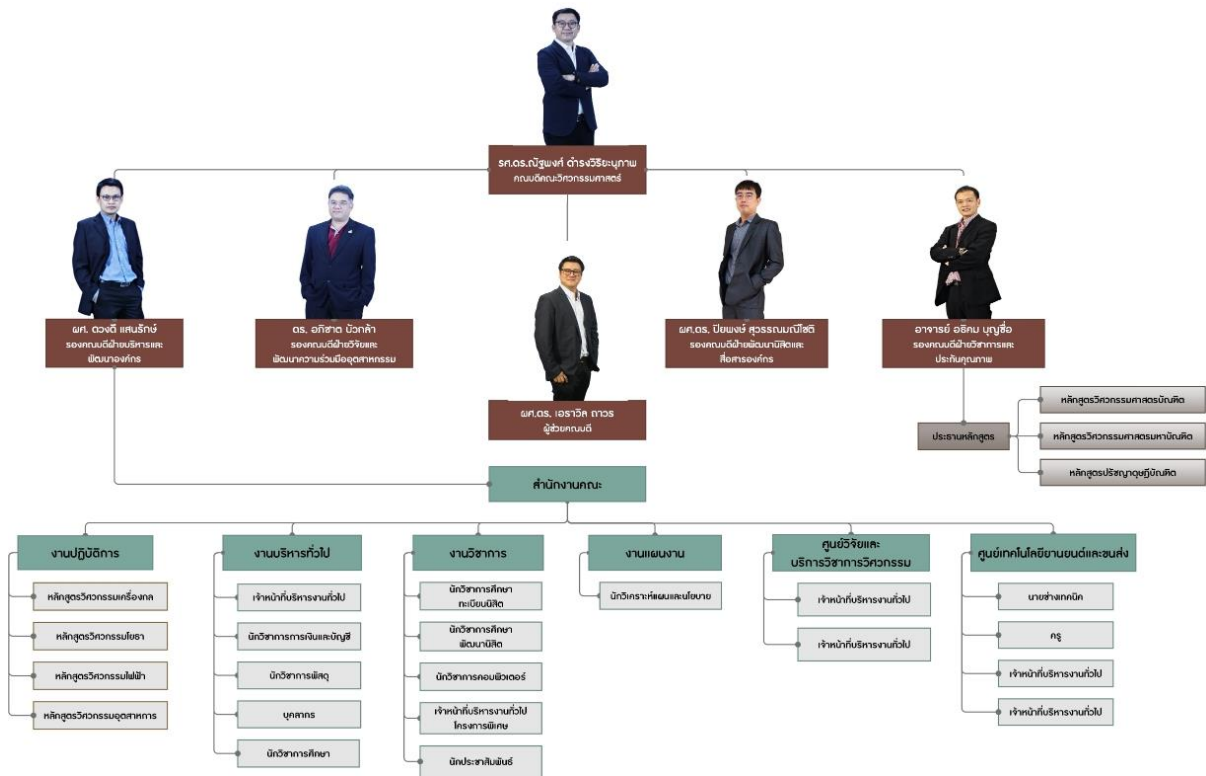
รศ.ดร.ณัฐพงศ์ ดำรงวิริยะนุภาพ
คณบดีคณะวิศวกรรมศาสตร์

ผศ. ดวงดี แสนรักษ์
รองคณบดีฝ่ายบริหารและพัฒนาองค์กร

ดร. อภิชาต บัวกล้า
รองคณบดีฝ่ายวิจัยและพัฒนาความร่วมมืออุตสาหกรรม

ผศ.ดร. เอราวิล ถาวร
ผู้ช่วยคณบดี

ผศ.ดร. ปิยพงษ์ สุวรรณมณีโชติ
รองคณบดีฝ่ายพัฒนานิสิตและสื่อสารองค์กร

อาจารย์ อธิคม บุญซื่อ
รองคณบดีฝ่ายวิชาการและประกันคุณภาพ

ประธานหลักสูตร

หลักสูตรวิศวกรรมศาสตรบัณฑิต

หลักสูตรวิศวกรรมศาสตรมหาบัณฑิต

หลักสูตรปรัชญาดุษฎีบัณฑิต

สำนักงานคณะ

งานปฏิบัติการ

หลักสูตรวิศวกรรมเครื่องกล

หลักสูตรวิศวกรรมโยธา

หลักสูตรวิศวกรรมไฟฟ้า

หลักสูตรวิศวกรรมอุตสาหการ

งานบริหารทั่วไป

เจ้าหน้าที่บริหารงานทั่วไป

นักวิชาการการเงินและบัญชี

นักวิชาการพัสดุ

บุคลากร

นักวิชาการศึกษา

งานวิชาการ

นักวิชาการศึกษา ทะเบียนนิสิต

นักวิชาการศึกษา พัฒนานิสิต

นักวิชาการคอมพิวเตอร์

เจ้าหน้าที่บริหารงานทั่วไป โครงการพิเศษ

นักประชาสัมพันธ์

งานแผนงาน

นักวิเคราะห์แผนและนโยบาย

ศูนย์วิจัยและบริการวิชาการวิศวกรรม

เจ้าหน้าที่บริหารงานทั่วไป

เจ้าหน้าที่บริหารงานทั่วไป

ศูนย์เทคโนโลยียานยนต์และขนส่ง

นายช่างเทคนิค

ครู

เจ้าหน้าที่บริหารงานทั่วไป

เจ้าหน้าที่บริหารงานทั่วไป